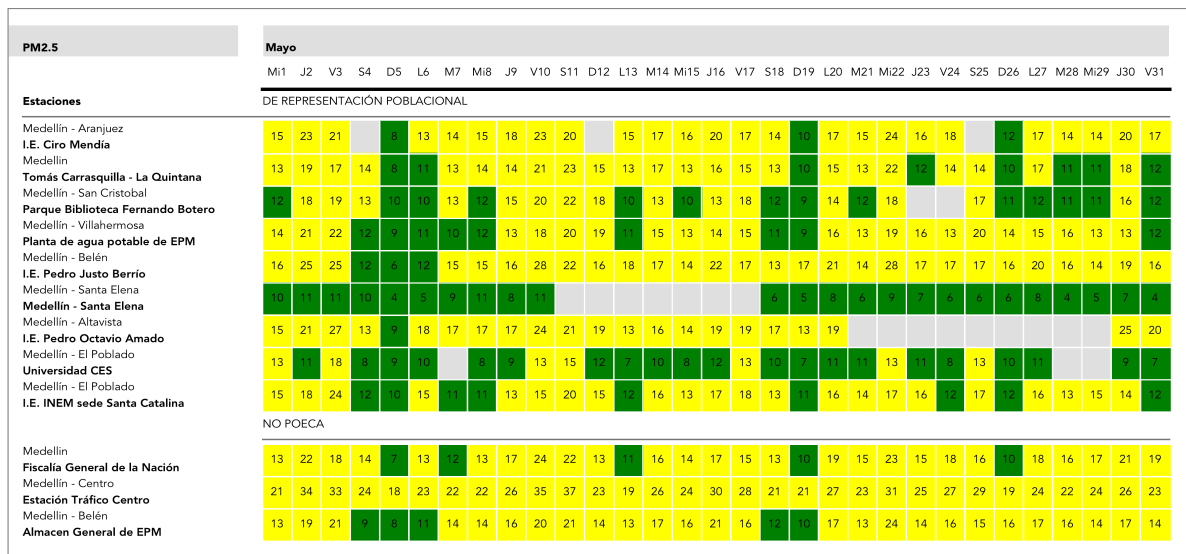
PM2.5

Mayo

| Estaciones | Mi1 | J2 | V3 | S4 | D5 | L6 | M7 | Mi8 | J9 | V10 | S11 | D12 | L13 | M14 | Mi15 | J16 | V17 | S18 | D19 | L20 | M21 | Mi22 | J23 | V24 | S25 | D26 | L27 | M28 | Mi29 | J30 | V31 |
|---|---|---|---|---|---|---|---|---|---|---|---|---|---|---|---|---|---|---|---|---|---|---|---|---|---|---|---|---|---|---|---|
| DE REPRESENTACIÓN POBLACIONAL | | | | | | | | | | | | | | | | | | | | | | | | | | | | | | | |
| Medellín - Aranjuez I.E. Ciro Mendía | 15 | 23 | 21 | | 8 | 13 | 14 | 15 | 18 | 23 | 20 | | 15 | 17 | 16 | 20 | 17 | 14 | 10 | 17 | 15 | 24 | 16 | 18 | | 12 | 17 | 14 | 14 | 20 | 17 |
| Medellín Tomás Carrasquilla - La Quintana | 13 | 19 | 17 | 14 | 8 | 11 | 13 | 14 | 14 | 21 | 23 | 15 | 13 | 17 | 13 | 16 | 15 | 13 | 10 | 15 | 13 | 22 | 12 | 14 | 14 | 10 | 17 | 11 | 11 | 18 | 12 |
| Medellín - San Cristobal Parque Biblioteca Fernando Botero | 12 | 18 | 19 | 13 | 10 | 10 | 13 | 12 | 15 | 20 | 22 | 18 | 10 | 13 | 10 | 13 | 18 | 12 | 9 | 14 | 12 | 18 | | | 17 | 11 | 12 | 11 | 11 | 16 | 12 |
| Medellín - Villahermosa Planta de agua potable de EPM | 14 | 21 | 22 | 12 | 9 | 11 | 10 | 12 | 13 | 18 | 20 | 19 | 11 | 15 | 13 | 14 | 15 | 11 | 9 | 16 | 13 | 19 | 16 | 13 | 20 | 14 | 15 | 16 | 13 | 13 | 12 |
| Medellín - Belén I.E. Pedro Justo Berrío | 16 | 25 | 25 | 12 | 6 | 12 | 15 | 15 | 16 | 28 | 22 | 16 | 18 | 17 | 14 | 22 | 17 | 13 | 17 | 21 | 14 | 28 | 17 | 17 | 17 | 16 | 20 | 16 | 14 | 19 | 16 |
| Medellín - Santa Elena Medellín - Santa Elena | 10 | 11 | 11 | 10 | 4 | 5 | 9 | 11 | 8 | 11 | | | | | | | | 6 | 5 | 8 | 6 | 9 | 7 | 6 | 6 | 6 | 8 | 4 | 5 | 7 | 4 |
| Medellín - Altavista I.E. Pedro Octavio Amado | 15 | 21 | 27 | 13 | 9 | 18 | 17 | 17 | 17 | 24 | 21 | 19 | 13 | 16 | 14 | 19 | 19 | 17 | 13 | 19 | | | | | | | | | | 25 | 20 |
| Medellín - El Poblado Universidad CES | 13 | 11 | 18 | 8 | 9 | 10 | | 8 | 9 | 13 | 15 | 12 | 7 | 10 | 8 | 12 | 13 | 10 | 7 | 11 | 11 | 13 | 11 | 8 | 13 | 10 | 11 | | | 9 | 7 |
| Medellín - El Poblado I.E. INEM sede Santa Catalina | 15 | 18 | 24 | 12 | 10 | 15 | 11 | 11 | 13 | 15 | 20 | 15 | 12 | 16 | 13 | 17 | 18 | 13 | 11 | 16 | 14 | 17 | 16 | 12 | 17 | 12 | 16 | 13 | 15 | 14 | 12 |
| NO POECA | | | | | | | | | | | | | | | | | | | | | | | | | | | | | | | |
| Medellín Fiscalía General de la Nación | 13 | 22 | 18 | 14 | 7 | 13 | 12 | 13 | 17 | 24 | 22 | 13 | 11 | 16 | 14 | 17 | 15 | 13 | 10 | 19 | 15 | 23 | 15 | 18 | 16 | 10 | 18 | 16 | 17 | 21 | 19 |
| Medellín - Centro Estación Tráfico Centro | 21 | 34 | 33 | 24 | 18 | 23 | 22 | 22 | 26 | 35 | 37 | 23 | 19 | 26 | 24 | 30 | 28 | 21 | 21 | 27 | 23 | 31 | 25 | 27 | 29 | 19 | 24 | 22 | 24 | 26 | 23 |
| Medellín - Belén Almacen General de EPM | 13 | 19 | 21 | 9 | 8 | 11 | 14 | 14 | 16 | 20 | 21 | 14 | 13 | 17 | 16 | 21 | 16 | 12 | 10 | 17 | 13 | 24 | 14 | 16 | 15 | 16 | 17 | 16 | 14 | 17 | 14 |